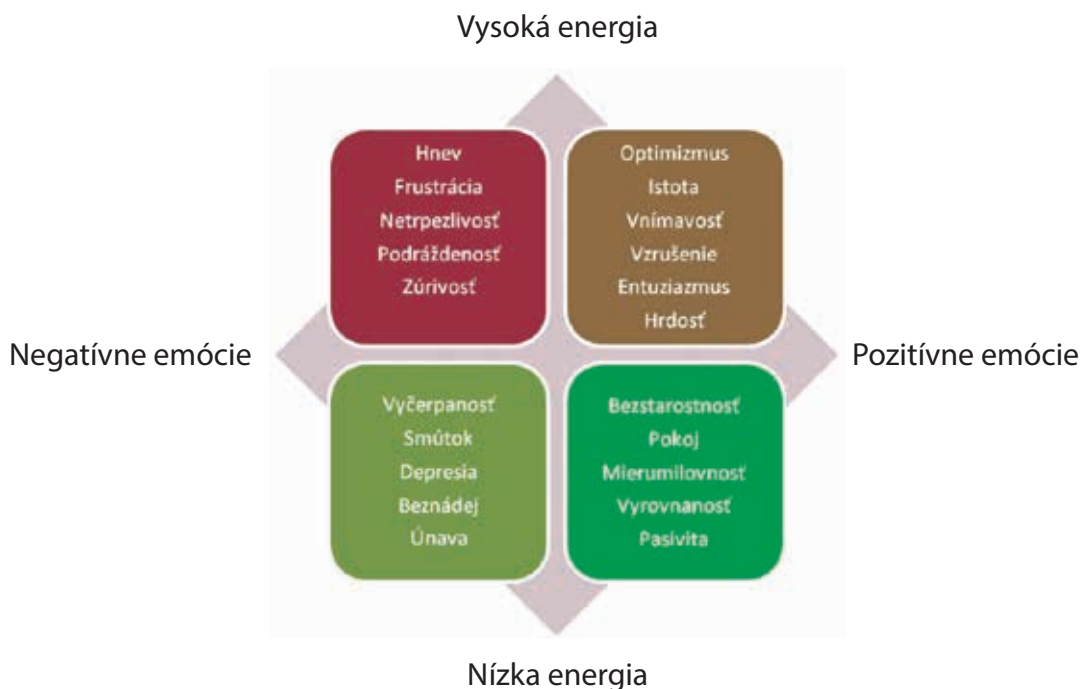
Vysoká energia

Hnev
Frustrácia
Netrpezlivosť
Podráždenosť
Zúrivosť

Optimizmus
Istota
Vnímavosť
Vzrušenie
Entuziazmus
Hrdosť

Negatívne emócie

Pozitívne emócie

Vyčerpanosť
Smútok
Depresia
Beznádej
Únava

Bezstarostnosť
Pokoj
Mierumilovnosť
Vyrovnanosť
Pasivita

Nízka energia